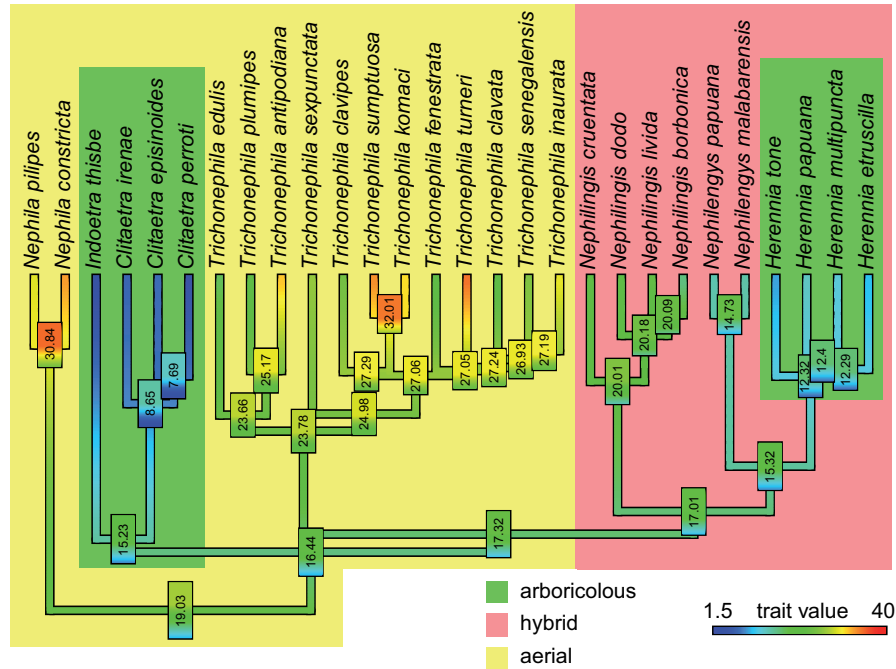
Nephila pilipes
Nephila constricta
Indoetra thisbe
Clitaetra irenae
Clitaetra episinoides
Clitaetra perroti
Trichonephila edulis
Trichonephila plumipes
Trichonephila antipodiana
Trichonephila sexpunctata
Trichonephila clavipes
Trichonephila sumptuosa
Trichonephila komaci
Trichonephila fenestrata
Trichonephila turneri
Trichonephila clavata
Trichonephila senegalensis
Trichonephila inaurata
Nephilingis cruentata
Nephilingis dodo
Nephilingis livida
Nephilingis borbonica
Nephilengys papuana
Nephilengys malabarensis
Herennia tone
Herennia papuana
Herennia multipuncta
Herennia etruscilla

30.84
7.69
8.65
25.17
32.01
23.66
27.29
27.06
27.05
27.24
26.93
27.19
20.18
20.09
14.73
20.01
24.98
23.78
12.32
12.4
12.29
15.32
15.23
16.44
17.32
17.01
19.03

arboricolous
hybrid
aerial
1.5 trait value 40